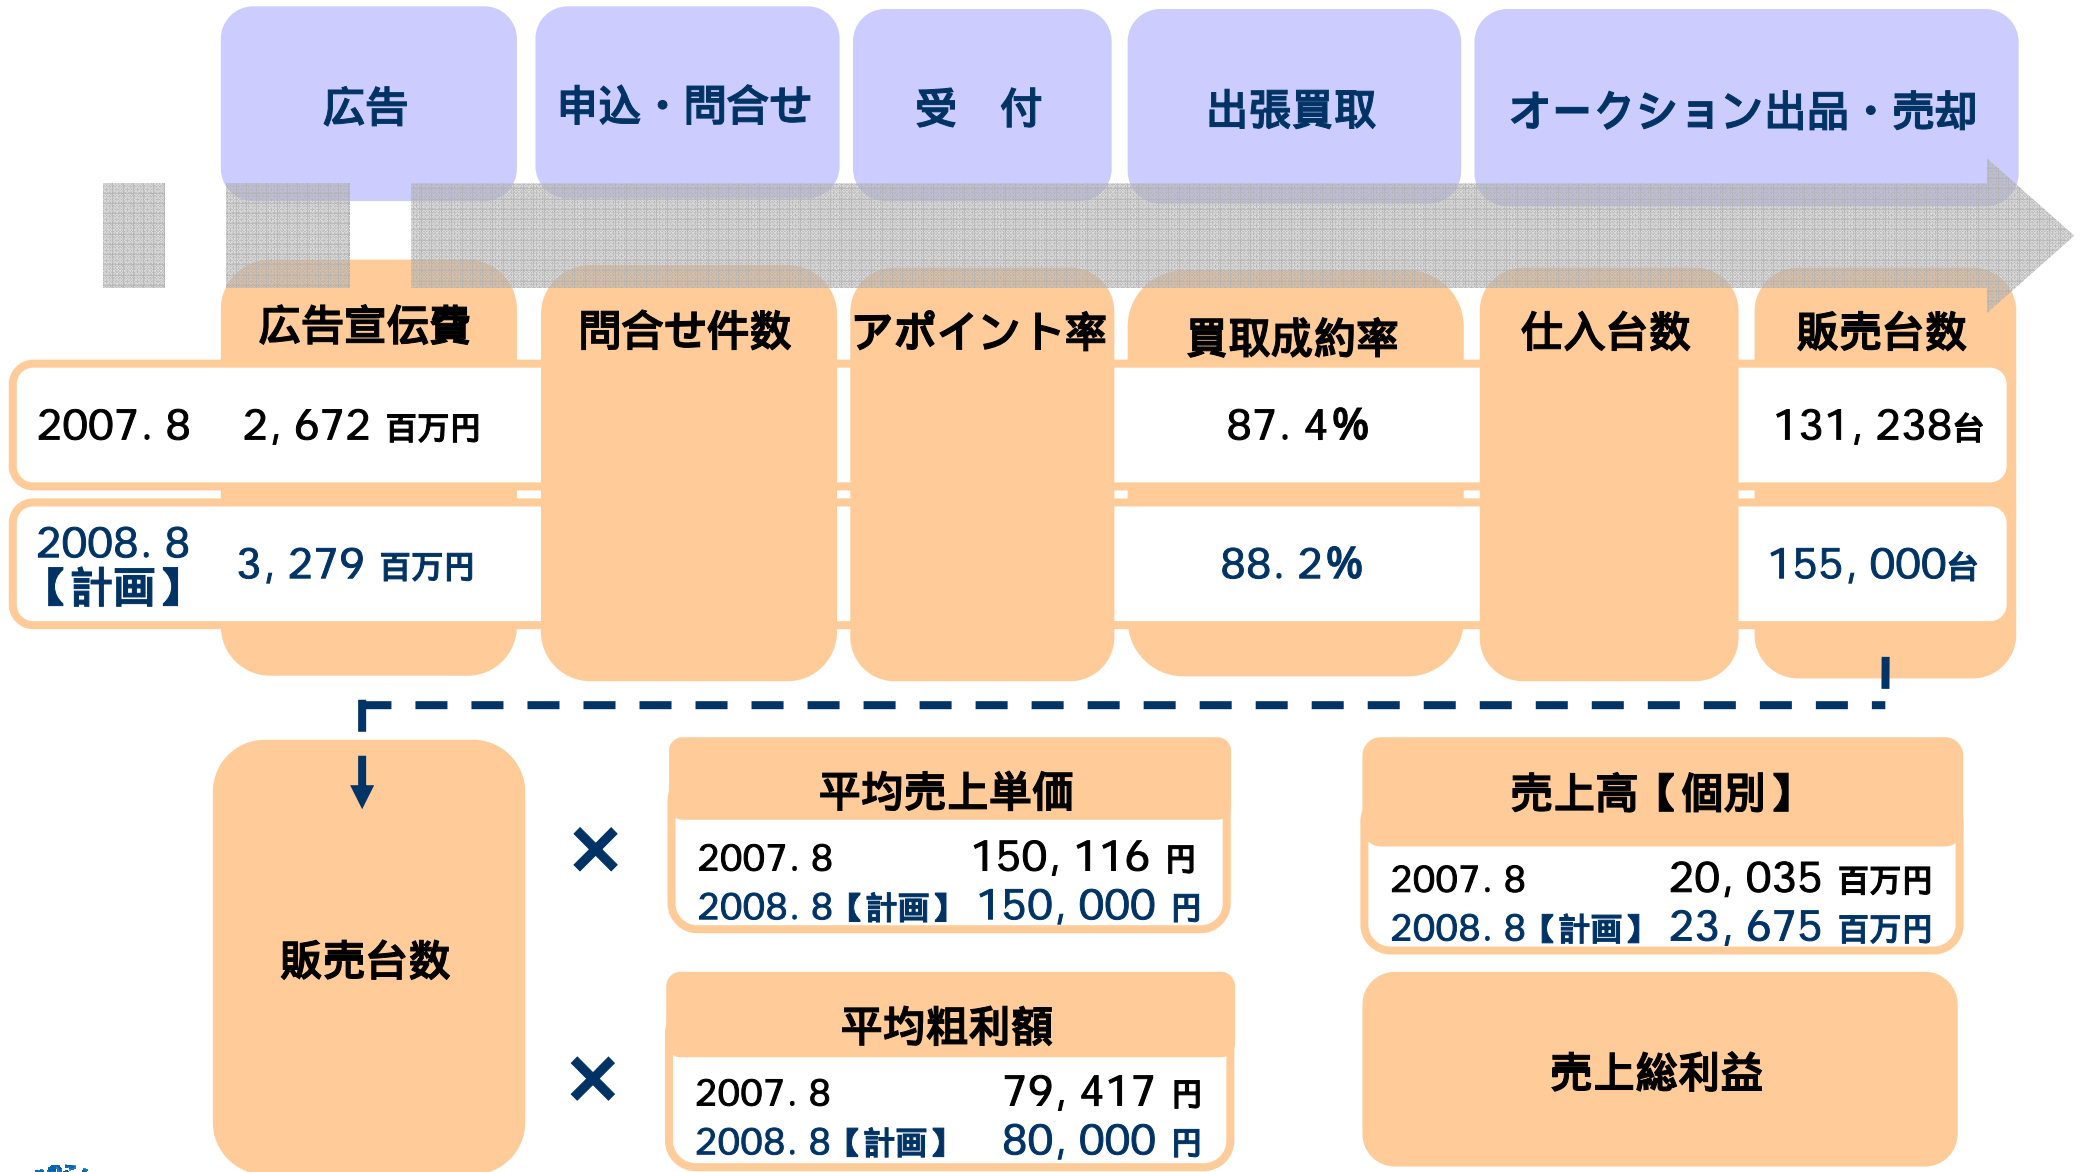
広告

申込・問合せ

受　付

出張買取

オークション出品・売却

広告宣伝費

問合せ件数

アポイント率

買取成約率

仕入台数

販売台数

2007. 8　2, 672 百万円

87. 4%

131, 238台

2008. 8【計画】　3, 279 百万円

88. 2%

155, 000台

販売台数

×

平均売上単価

| 2007. 8 | 150, 116 円 |
|---|---|
| 2008. 8【計画】 | 150, 000 円 |

×

平均粗利額

| 2007. 8 | 79, 417 円 |
|---|---|
| 2008. 8【計画】 | 80, 000 円 |

売上高【個別】

| 2007. 8 | 20, 035 百万円 |
|---|---|
| 2008. 8【計画】 | 23, 675 百万円 |

売上総利益